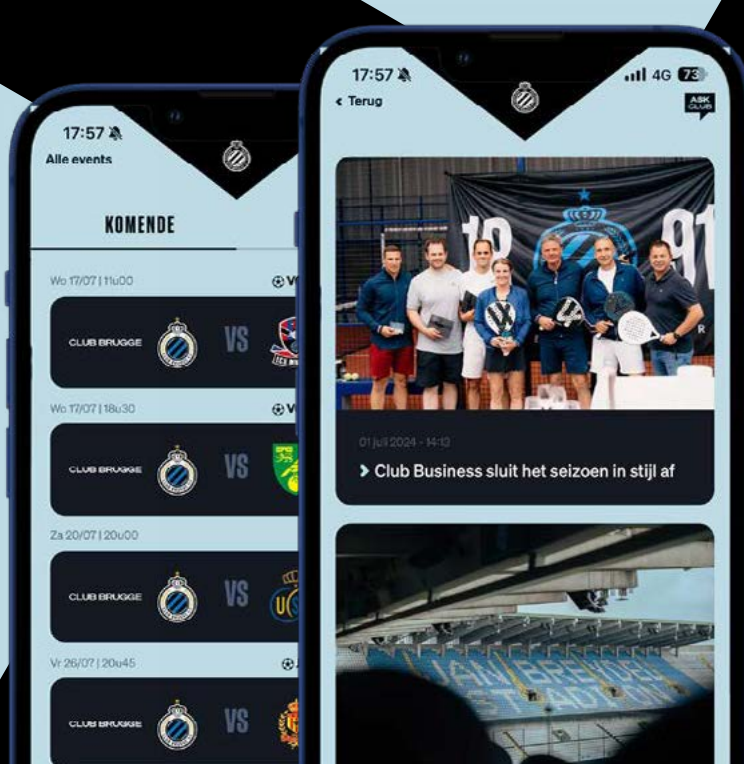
17:57
Alle events

KOMENDE

Wo 17/07 | 11u00
CLUB BRUGGE VS

Wo 17/07 | 18u30
CLUB BRUGGE VS

Za 20/07 | 20u00
CLUB BRUGGE VS

Vr 26/07 | 20u45
CLUB BRUGGE VS

17:57
4G 73
< Terug
ASK CLUB

01 juli 2024 - 14:13
> Club Business sluit het seizoen in stijl af

JAN BREYDEL STADION